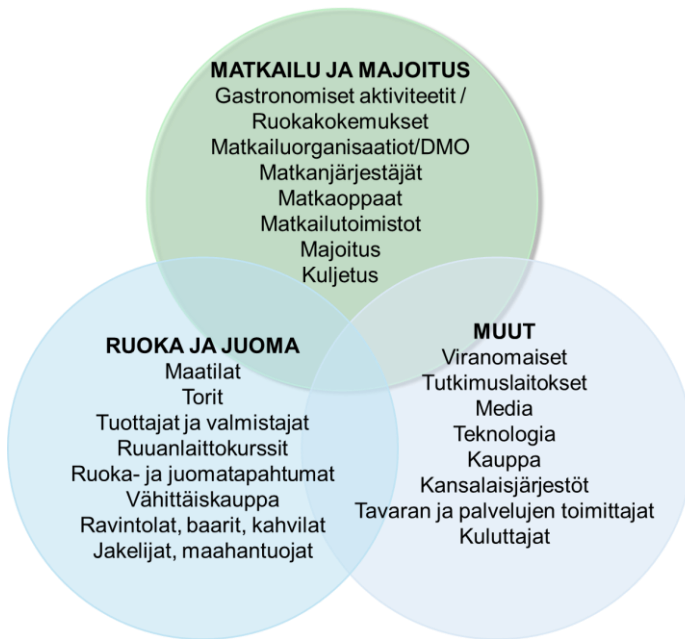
MATKAILU JA MAJOITUS
Gastronomiset aktiviteetit / Ruokakokemukset
Matkailuorganisaatiot/DMO
Matkanjärjestäjät
Matkaoppaat
Matkailutoimistot
Majoitus
Kuljetus

RUOKA JA JUOMA
Maatilat
Torit
Tuottajat ja valmistajat
Ruuanlaittokurssit
Ruoka- ja juomatapahtumat
Vähittäiskauppa
Ravintolat, baarit, kahvilat
Jakelijat, maahantuojat

MUUT
Viranomaiset
Tutkimuslaitokset
Media
Teknologia
Kauppa
Kansalaisjärjestöt
Tavaran ja palvelujen toimittajat
Kuluttajat